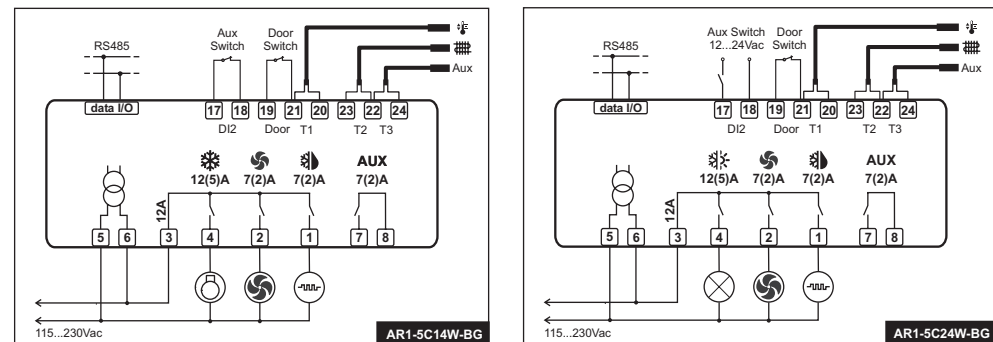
RS485

Aux Switch

Door Switch

Aux

data I/O

17 18 19 21 20 23 22 24

DI2 Door T1 T2 T3

12(5)A 7(2)A 7(2)A

AUX 7(2)A

12A

5 6 3 4 2 1 7 8

115...230Vac

AR1-5C14W-BG

RS485

Aux Switch 12...24Vac

Door Switch

Aux

data I/O

17 18 19 21 20 23 22 24

DI2 Door T1 T2 T3

12(5)A 7(2)A 7(2)A

AUX 7(2)A

12A

5 6 3 4 2 1 7 8

115...230Vac

AR1-5C24W-BG